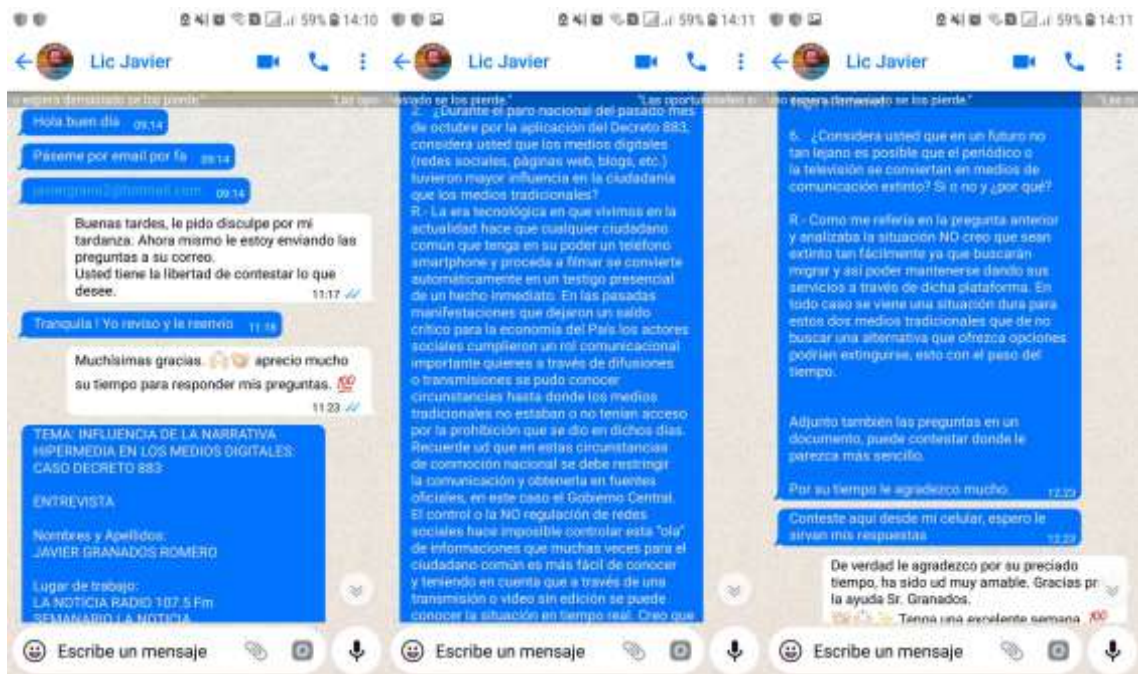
59% 14:10

Lic Javier

"...espera demasiado se los pierde" "Las opo..."

Hola buen día 09:14

Páseme por email por fa 09:14

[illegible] 09:14

Buenas tardes, le pido disculpe por mi tardanza. Ahora mismo le estoy enviando las preguntas a su correo.
Usted tiene la libertad de contestar lo que desee. 11:17

Tranquila ! Yo reviso y le reenvío 11:18

Muchísimas gracias. aprecio mucho su tiempo para responder mis preguntas. 💯 11:23

TEMA: INFLUENCIA DE LA NARRATIVA HIPERMEDIA EN LOS MEDIOS DIGITALES: CASO DECRETO 883

ENTREVISTA

Nombres y Apellidos:
JAVIER GRANADOS ROMERO

Lugar de trabajo:
LA NOTICIA RADIO 107.5 Fm
SEMANARIO LA NOTICIA

Escribe un mensaje

59% 14:11

Lic Javier

"...esado se los pierde." "Las oportu..."

2. ¿Durante el paro nacional del pasado mes de octubre por la aplicación del Decreto 883, considera usted que los medios digitales (redes sociales, páginas web, blogs, etc.) tuvieron mayor influencia en la ciudadanía que los medios tradicionales?
R.- La era tecnológica en que vivimos en la actualidad hace que cualquier ciudadano común que tenga en su poder un teléfono smartphone y proceda a filmar se convierte automáticamente en un testigo presencial de un hecho inmediato. En las pasadas manifestaciones que dejaron un saldo crítico para la economía del País los actores sociales cumplieron un rol comunicacional importante quienes a través de difusiones o transmisiones se pudo conocer circunstancias hasta donde los medios tradicionales no estaban o no tenían acceso por la prohibición que se dio en dichos días. Recuerde ud que en estas circunstancias de conmoción nacional se debe restringir la comunicación y obtenerla en fuentes oficiales, en este caso el Gobierno Central. El control o la NO regulación de redes sociales hace imposible controlar esta "ola" de informaciones que muchas veces para el ciudadano común es más fácil de conocer y teniendo en cuenta que a través de una transmisión o video sin edición se puede conocer la situación en tiempo real. Creo que

Escribe un mensaje

59% 14:11

Lic Javier

"...espera demasiado se los pierde."

6. ¿Considera usted que en un futuro no tan lejano es posible que el periódico o la televisión se conviertan en medios de comunicación extinto? Si o no y ¿por qué?

R.- Como me refería en la pregunta anterior y analizaba la situación NO creo que sean extinto tan fácilmente ya que buscarán migrar y así poder mantenerse dando sus servicios a través de dicha plataforma. En todo caso se viene una situación dura para estos dos medios tradicionales que de no buscar una alternativa que ofrezca opciones podrían extinguirse, esto con el paso del tiempo.

Adjunto también las preguntas en un documento, puede contestar donde le parezca más sencillo.

Por su tiempo le agradezco mucho. 12:23

Conteste aquí desde mi celular, espero le sirvan mis respuestas 12:23

De verdad le agradezco por su preciado tiempo, ha sido ud muy amable. Gracias por la ayuda Sr. Granados.
Tenga una excelente semana 💯

Escribe un mensaje